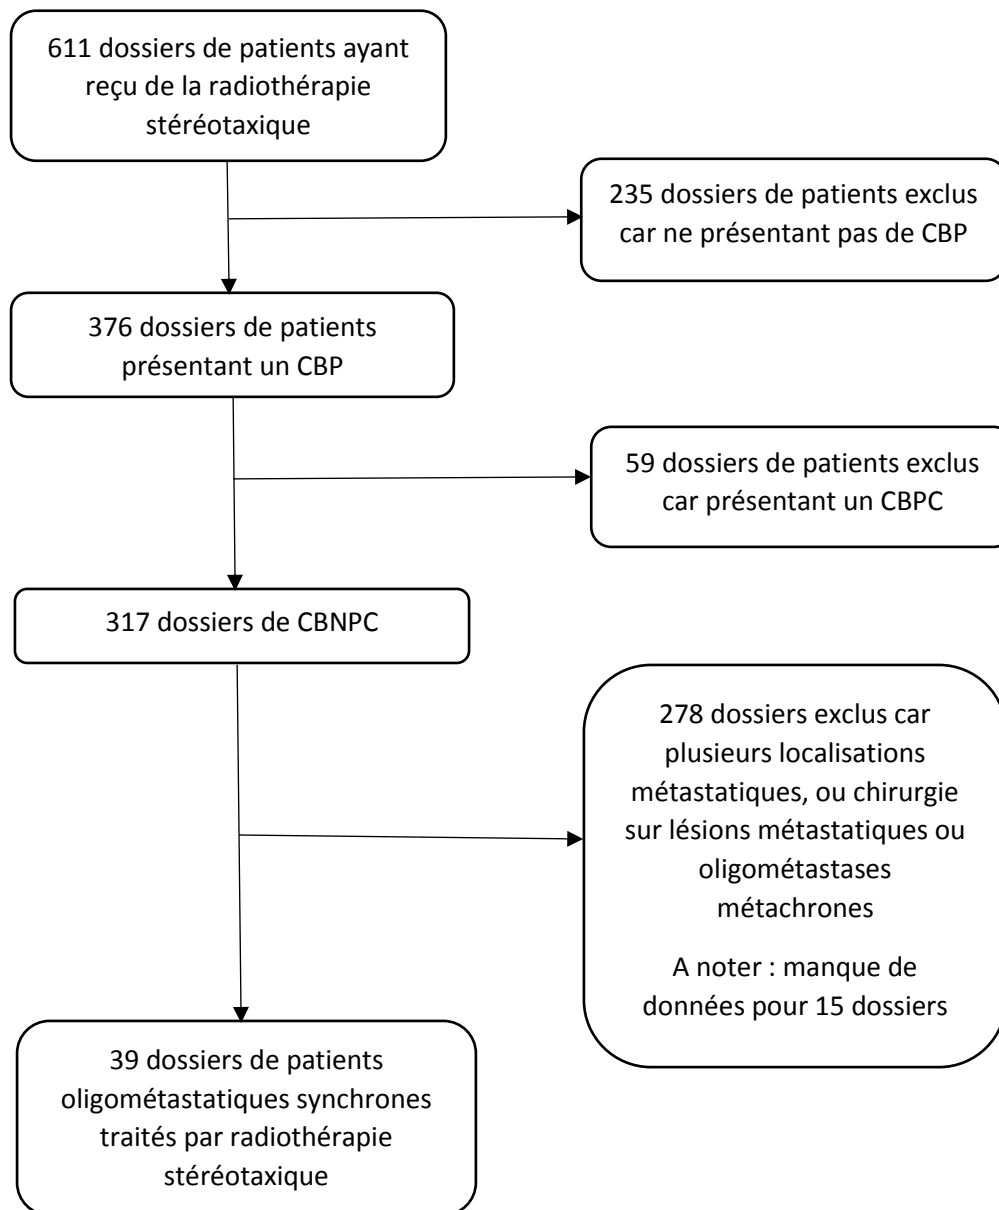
611 dossiers de patients ayant reçu de la radiothérapie stéréotaxique

235 dossiers de patients exclus car ne présentant pas de CBP

376 dossiers de patients présentant un CBP

59 dossiers de patients exclus car présentant un CBPC

317 dossiers de CBNPC

278 dossiers exclus car plusieurs localisations métastatiques, ou chirurgie sur lésions métastatiques ou oligométastases métachrones

A noter : manque de données pour 15 dossiers

39 dossiers de patients oligométastatiques synchrones traités par radiothérapie stéréotaxique